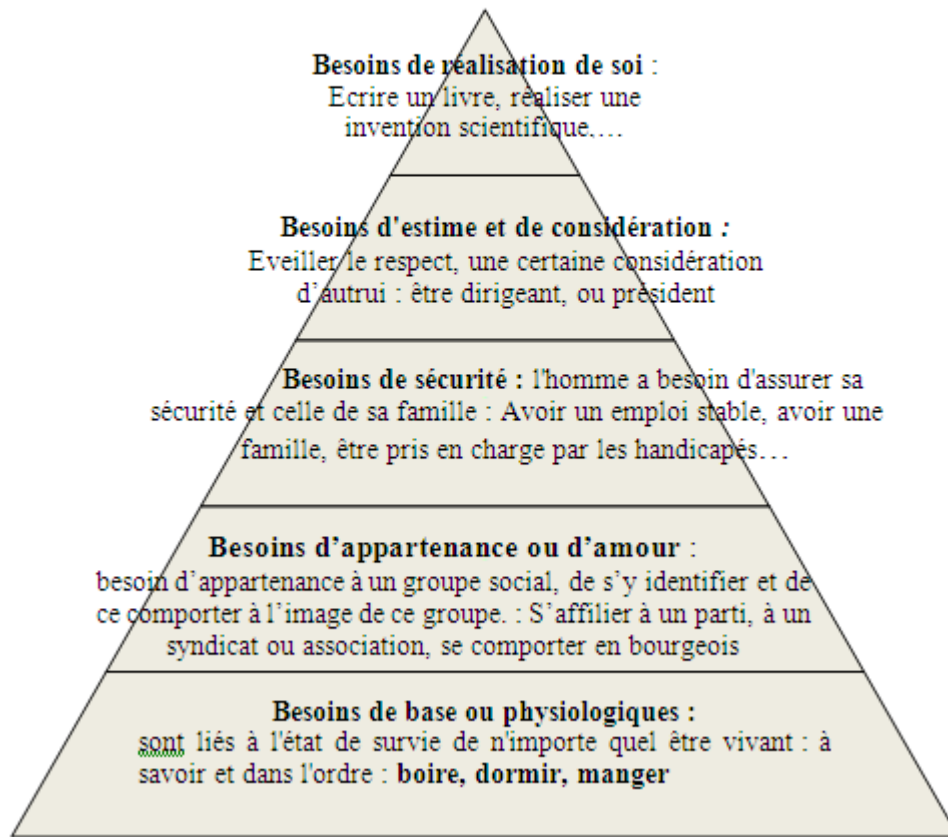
Besoins de réalisation de soi :
Ecrire un livre, réaliser une invention scientifique,…

Besoins d'estime et de considération :
Eveiller le respect, une certaine considération d'autrui : être dirigeant, ou président

Besoins de sécurité : l'homme a besoin d'assurer sa sécurité et celle de sa famille : Avoir un emploi stable, avoir une famille, être pris en charge par les handicapés…

Besoins d'appartenance ou d'amour :
besoin d'appartenance à un groupe social, de s'y identifier et de ce comporter à l'image de ce groupe. : S'affilier à un parti, à un syndicat ou association, se comporter en bourgeois

Besoins de base ou physiologiques :
sont liés à l'état de survie de n'importe quel être vivant : à savoir et dans l'ordre : boire, dormir, manger